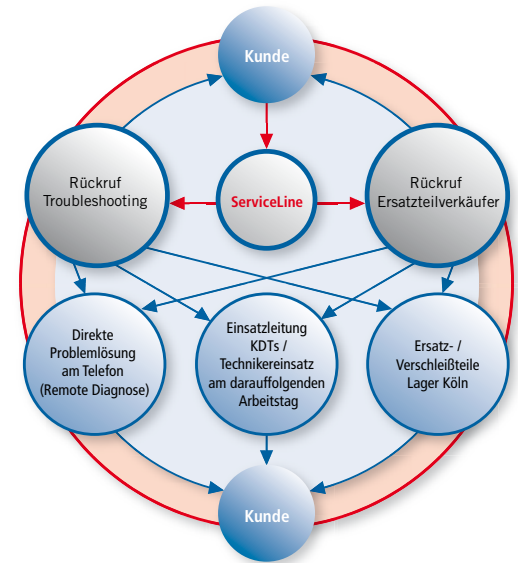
Kunde

Rückruf Troubleshooting

ServiceLine

Rückruf Ersatzteilverkäufer

Direkte Problemlösung am Telefon (Remote Diagnose)

Einsatzleitung KDTs / Technikereinsatz am darauffolgenden Arbeitstag

Ersatz- / Verschleißteile Lager Köln

Kunde